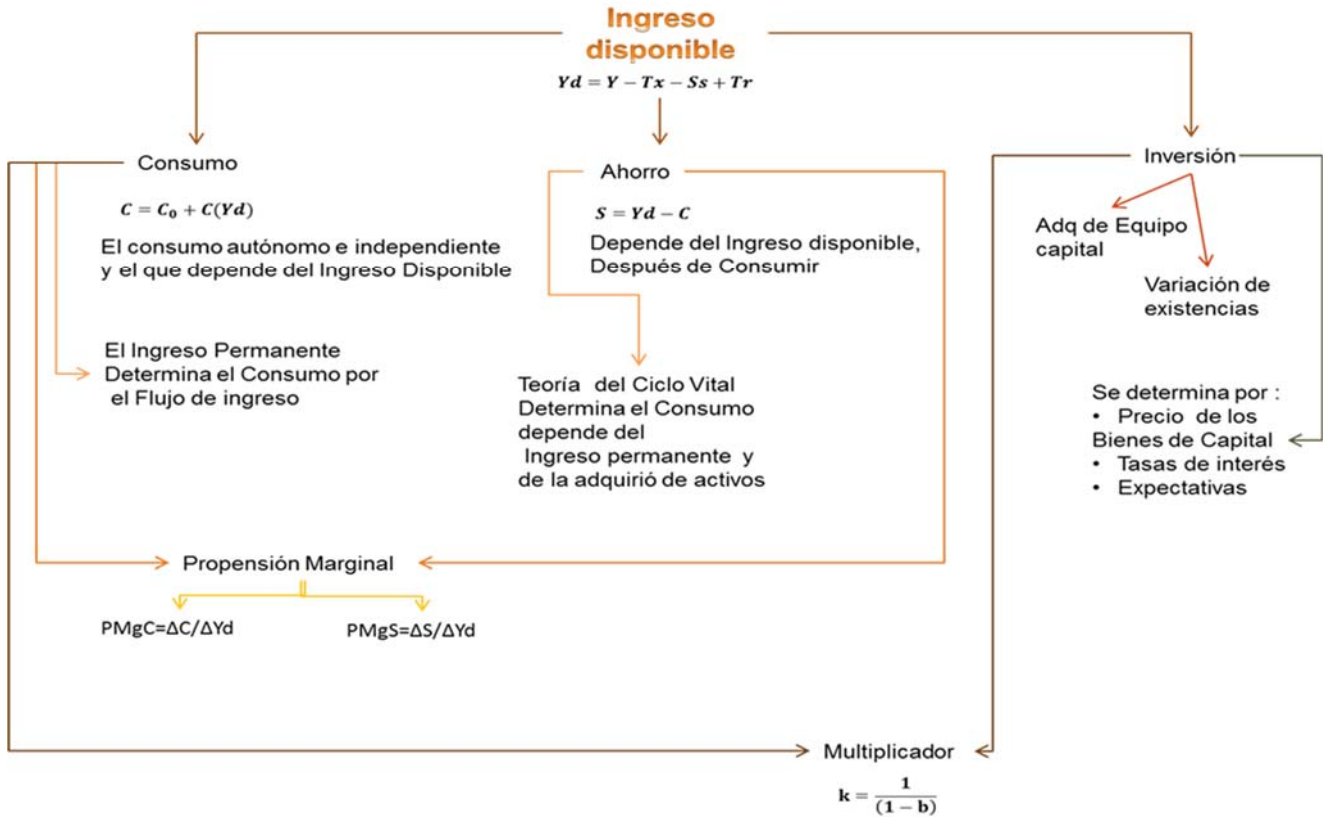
Ingreso disponible

$Yd = Y - Tx - Ss + Tr$

Consumo

$C = C_0 + C(Yd)$

El consumo autónomo e independiente y el que depende del Ingreso Disponible

El Ingreso Permanente Determina el Consumo por el Flujo de ingreso

Ahorro

$S = Yd - C$

Depende del Ingreso disponible, Después de Consumir

Teoría del Ciclo Vital Determina el Consumo depende del Ingreso permanente y de la adquirió de activos

Inversión

Adq de Equipo capital

Variación de existencias

Se determina por :
• Precio de los Bienes de Capital
• Tasas de interés
• Expectativas

Propensión Marginal

PMgC=ΔC/ΔYd

PMgS=ΔS/ΔYd

Multiplicador

$\mathbf{k} = \frac{1}{(1 - b)}$